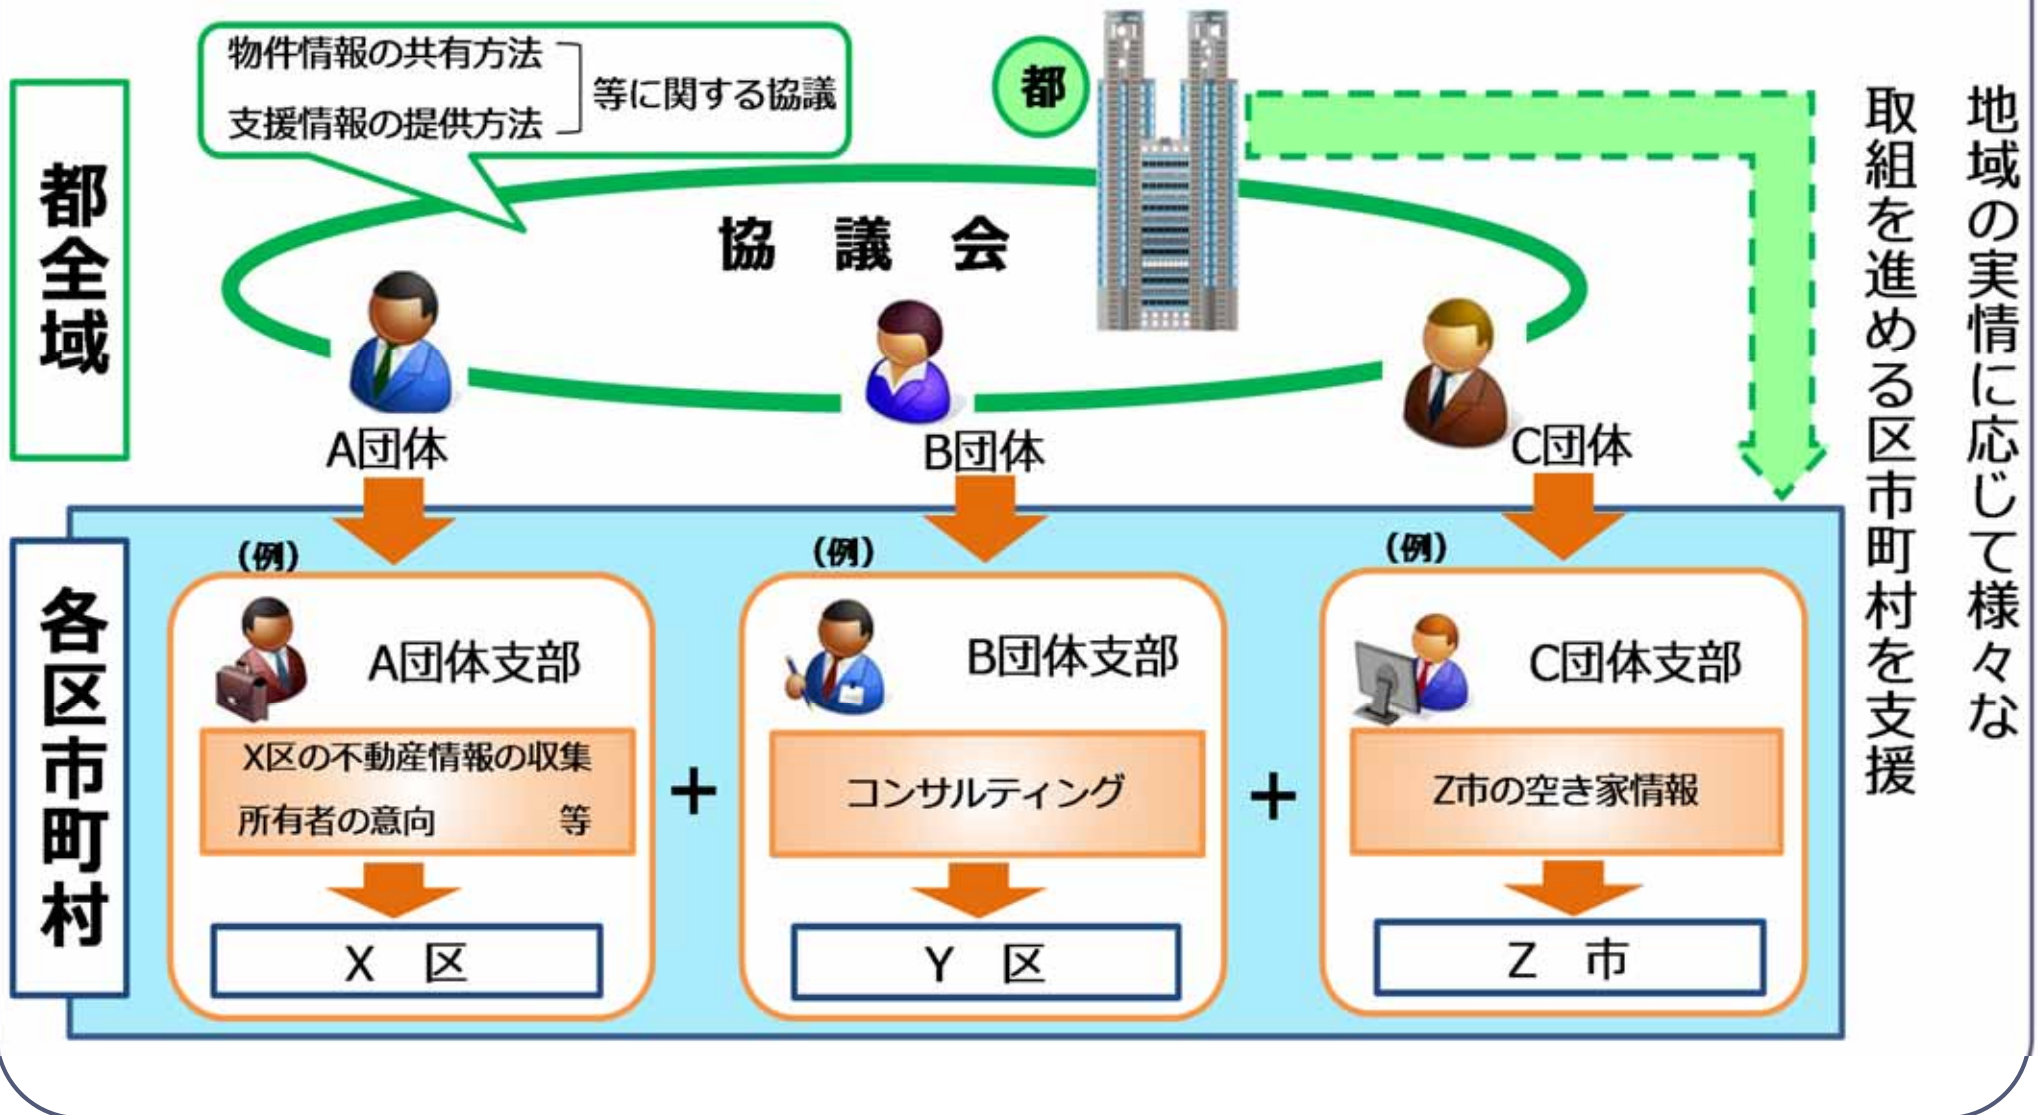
都全域

物件情報の共有方法
支援情報の提供方法
等に関する協議

都

協　議　会

A団体

B団体

C団体

地域の実情に応じて様々な取組を進める区市町村を支援

各区市町村

（例）
A団体支部
X区の不動産情報の収集
所有者の意向　等
X　区

＋

（例）
B団体支部
コンサルティング
Y　区

＋

（例）
C団体支部
Z市の空き家情報
Z　市